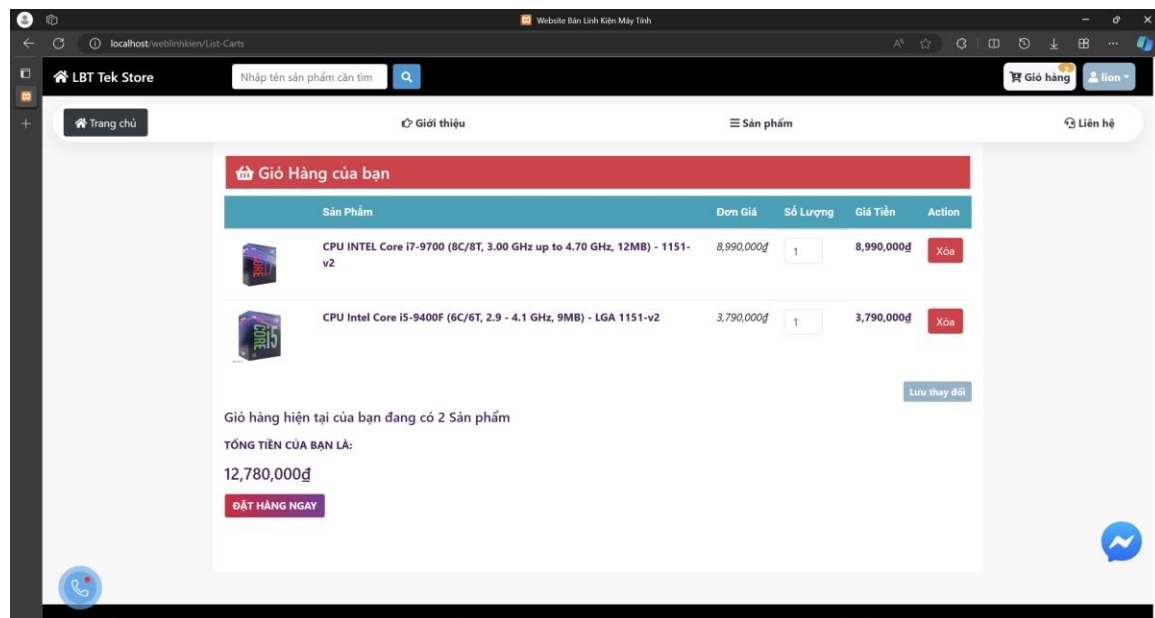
Website Bán Linh Kiện Máy Tính

localhost/weblinhkien/List-Carts

LBT Tek Store

Nhập tên sản phẩm cần tìm

Giỏ hàng

lion

Trang chủ

Giới thiệu

Sản phẩm

Liên hệ

Giỏ Hàng của bạn

| | Sản Phẩm | Đơn Giá | Số Lượng | Giá Tiền | Action |
|---|---|---|---|---|---|
| | CPU INTEL Core i7-9700 (8C/8T, 3.00 GHz up to 4.70 GHz, 12MB) - 1151-v2 | 8,990,000₫ | 1 | 8,990,000₫ | Xóa |
| | CPU Intel Core i5-9400F (6C/6T, 2.9 - 4.1 GHz, 9MB) - LGA 1151-v2 | 3,790,000₫ | 1 | 3,790,000₫ | Xóa |

Lưu thay đổi

Giỏ hàng hiện tại của bạn đang có 2 Sản phẩm

TỔNG TIỀN CỦA BẠN LÀ:

12,780,000₫

ĐẶT HÀNG NGAY